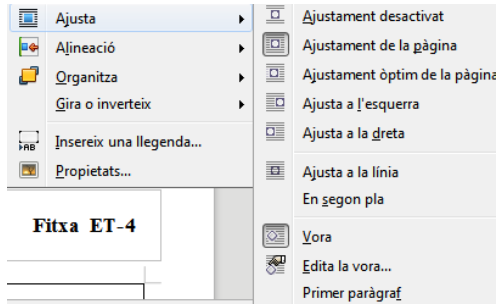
Ajusta
Alineació
Organitza
Gira o inverteix
Insereix una llegenda...
Propietats...

Fitxa ET-4

Ajustament desactivat
Ajustament de la pàgina
Ajustament òptim de la pàgina
Ajusta a l'esquerra
Ajusta a la dreta
Ajusta a la línia
En segon pla
Vora
Edita la vora...
Primer paràgraf